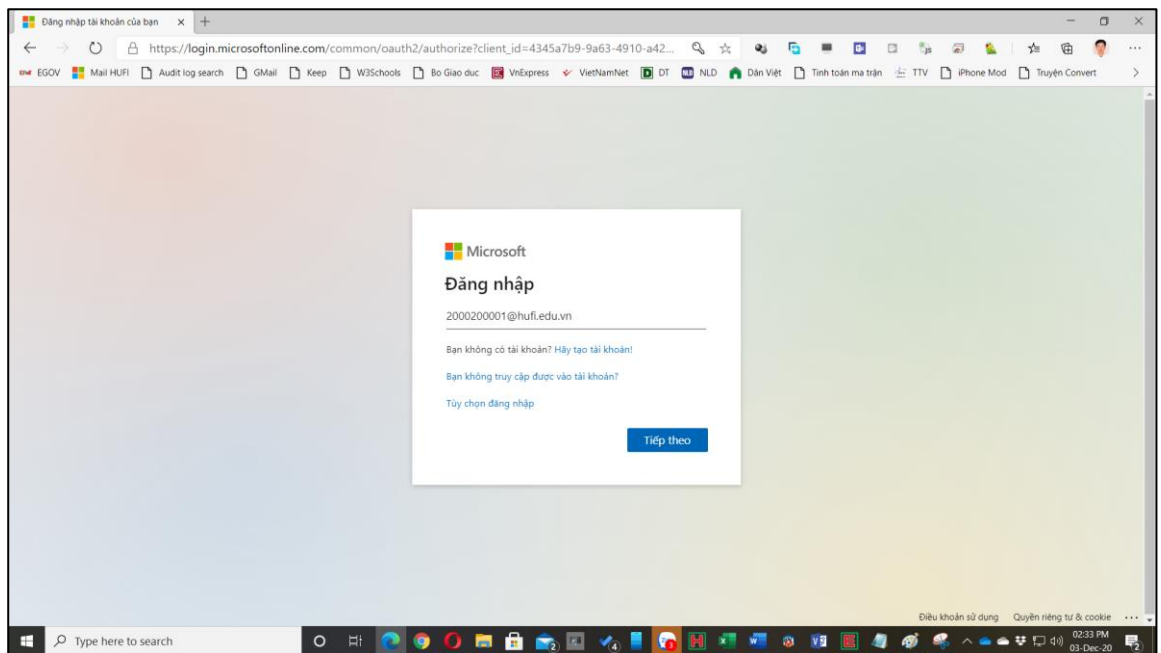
Đăng nhập tài khoản của bạn

https://login.microsoftonline.com/common/oauth2/authorize?client_id=4345a7b9-9a63-4910-a42...

EGOV Mail HUFI Audit log search GMail Keep W3Schools Bo Giao duc VnExpress VietNamNet DT NLD Dân Việt Tinh toán ma trận TTV iPhone Mod Truyện Convert

Microsoft

Đăng nhập

2000200001@hufi.edu.vn

Bạn không có tài khoản? Hãy tạo tài khoản!

Bạn không truy cập được vào tài khoản?

Tùy chọn đăng nhập

Tiếp theo

Điều khoản sử dụng Quyền riêng tư & cookie ...

Type here to search

02:33 PM
03-Dec-20